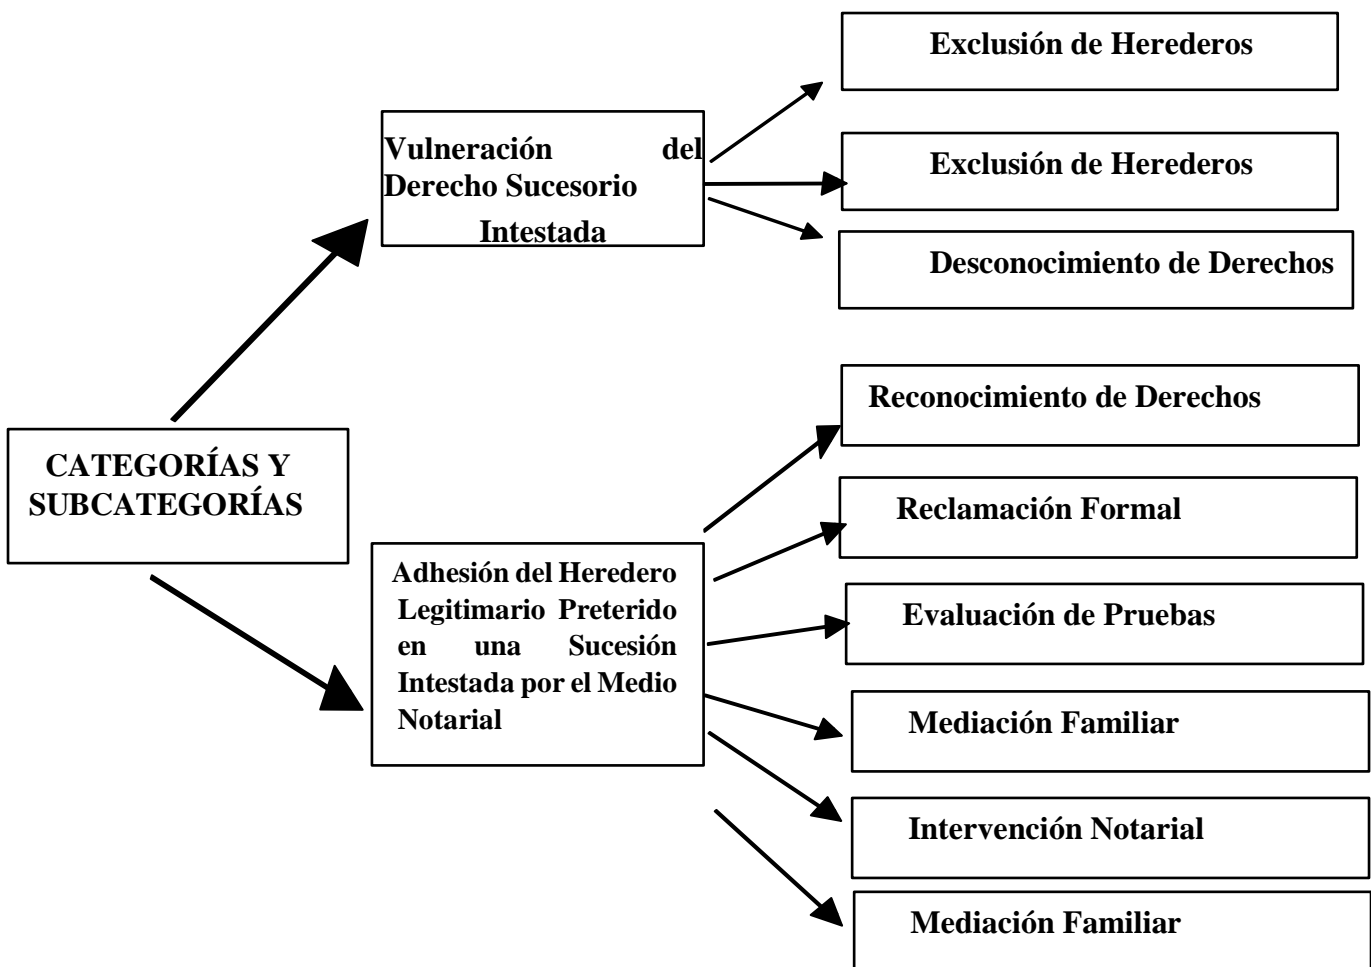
CATEGORÍAS Y SUBCATEGORÍAS

Vulneración del Derecho Sucesorio Intestada

Exclusión de Herederos

Exclusión de Herederos

Desconocimiento de Derechos

Adhesión del Heredero Legitimario Preterido en una Sucesión Intestada por el Medio Notarial

Reconocimiento de Derechos

Reclamación Formal

Evaluación de Pruebas

Mediación Familiar

Intervención Notarial

Mediación Familiar